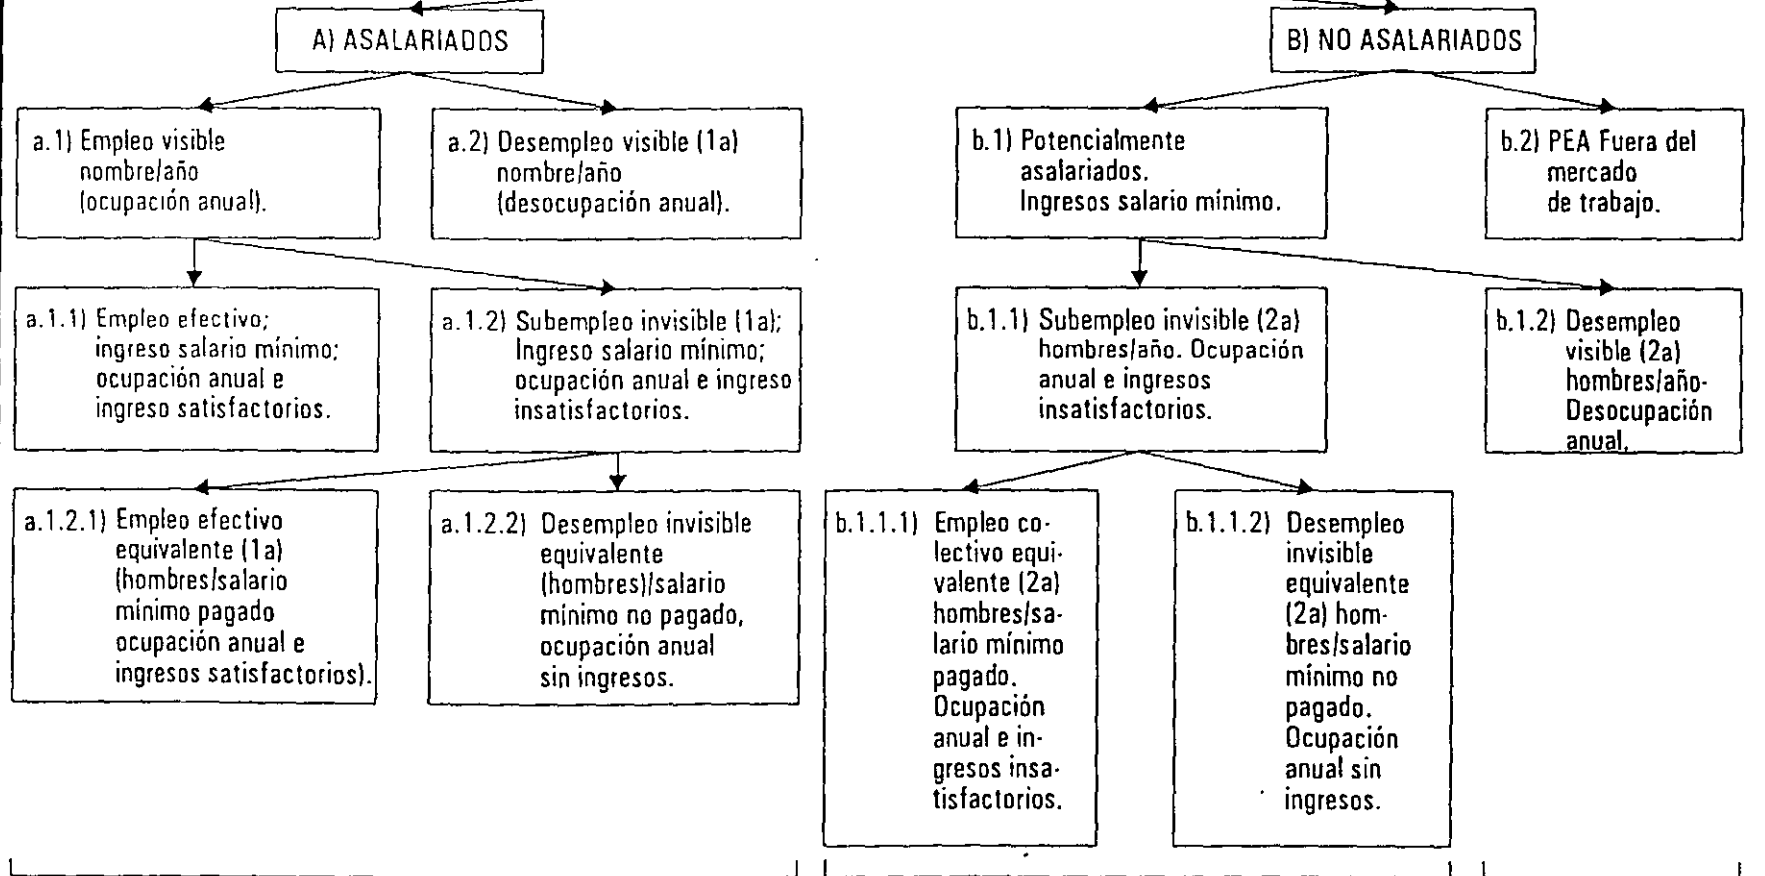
A) ASALARIADOS

B) NO ASALARIADOS

a.1) Empleo visible nombre/año (ocupación anual).

a.2) Desempleo visible (1a) nombre/año (desocupación anual).

b.1) Potencialmente asalariados. Ingresos salario mínimo.

b.2) PEA Fuera del mercado de trabajo.

a.1.1) Empleo efectivo; ingreso salario mínimo; ocupación anual e ingreso satisfactorios.

a.1.2) Subempleo invisible (1a); Ingreso salario mínimo; ocupación anual e ingreso insatisfactorios.

b.1.1) Subempleo invisible (2a) hombres/año. Ocupación anual e ingresos insatisfactorios.

b.1.2) Desempleo visible (2a) hombres/año-Desocupación anual.

a.1.2.1) Empleo efectivo equivalente (1a) (hombres/salario mínimo pagado ocupación anual e ingresos satisfactorios).

a.1.2.2) Desempleo invisible equivalente (hombres)/salario mínimo no pagado, ocupación anual sin ingresos.

b.1.1.1) Empleo colectivo equivalente (2a) hombres/salario mínimo pagado. Ocupación anual e ingresos insatisfactorios.

b.1.1.2) Desempleo invisible equivalente (2a) hombres/salario mínimo no pagado. Ocupación anual sin ingresos.